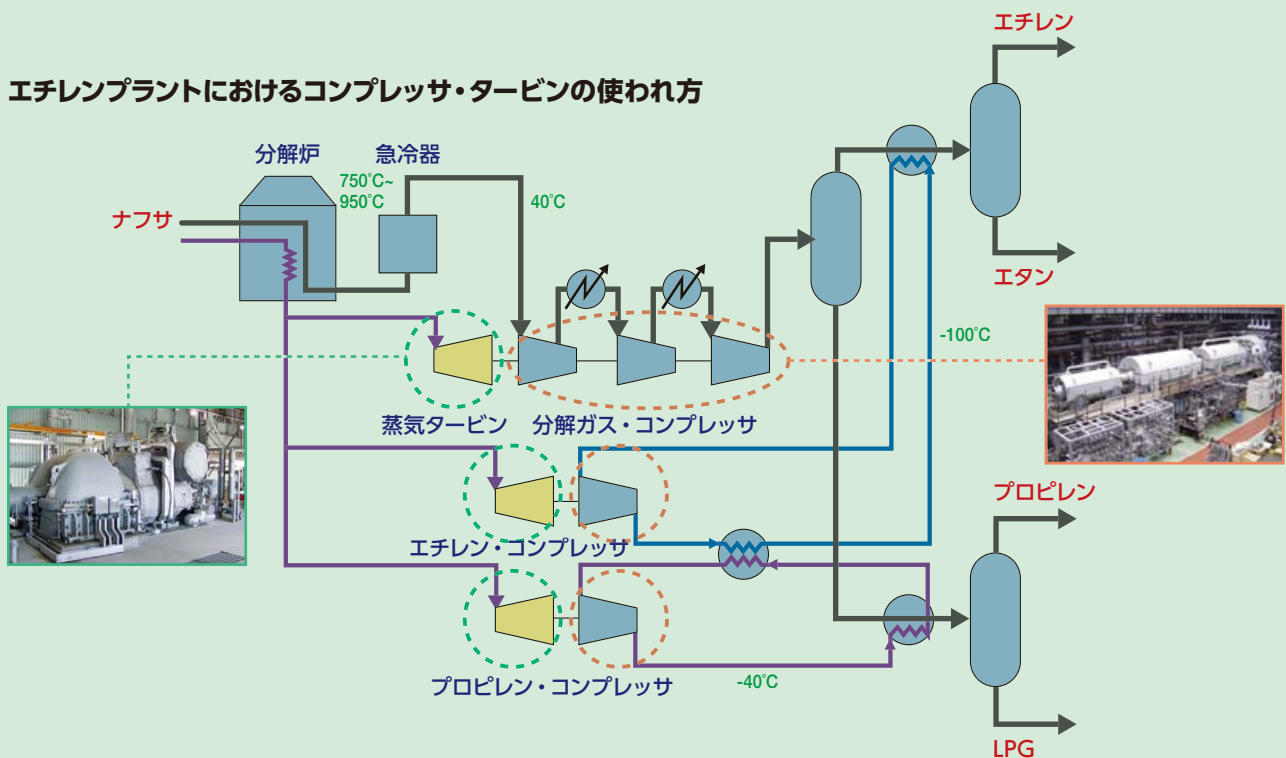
エチレンプラントにおけるコンプレッサ・タービンの使われ方

エチレン

分解炉

急冷器

750℃~ 950℃

ナフサ

40℃

エタン

-100℃

蒸気タービン

分解ガス・コンプレッサ

プロピレン

エチレン・コンプレッサ

プロピレン・コンプレッサ

-40℃

LPG